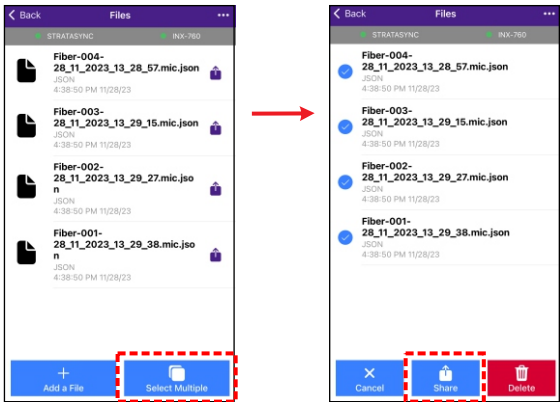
Back Files •••

STRATASYNC INX-760

Fiber-004-28_11_2023_13_28_57.mic.json
JSON
4:38:50 PM 11/28/23

Fiber-003-28_11_2023_13_29_15.mic.json
JSON
4:38:50 PM 11/28/23

Fiber-002-28_11_2023_13_29_27.mic.json
JSON
4:38:50 PM 11/28/23

Fiber-001-28_11_2023_13_29_38.mic.json
JSON
4:38:50 PM 11/28/23

Add a File
Select Multiple

Back Files •••

STRATASYNC INX-760

Fiber-004-28_11_2023_13_28_57.mic.json
JSON
4:38:50 PM 11/28/23

Fiber-003-28_11_2023_13_29_15.mic.json
JSON
4:38:50 PM 11/28/23

Fiber-002-28_11_2023_13_29_27.mic.json
JSON
4:38:50 PM 11/28/23

Fiber-001-28_11_2023_13_29_38.mic.json
JSON
4:38:50 PM 11/28/23

Cancel
Share
Delete